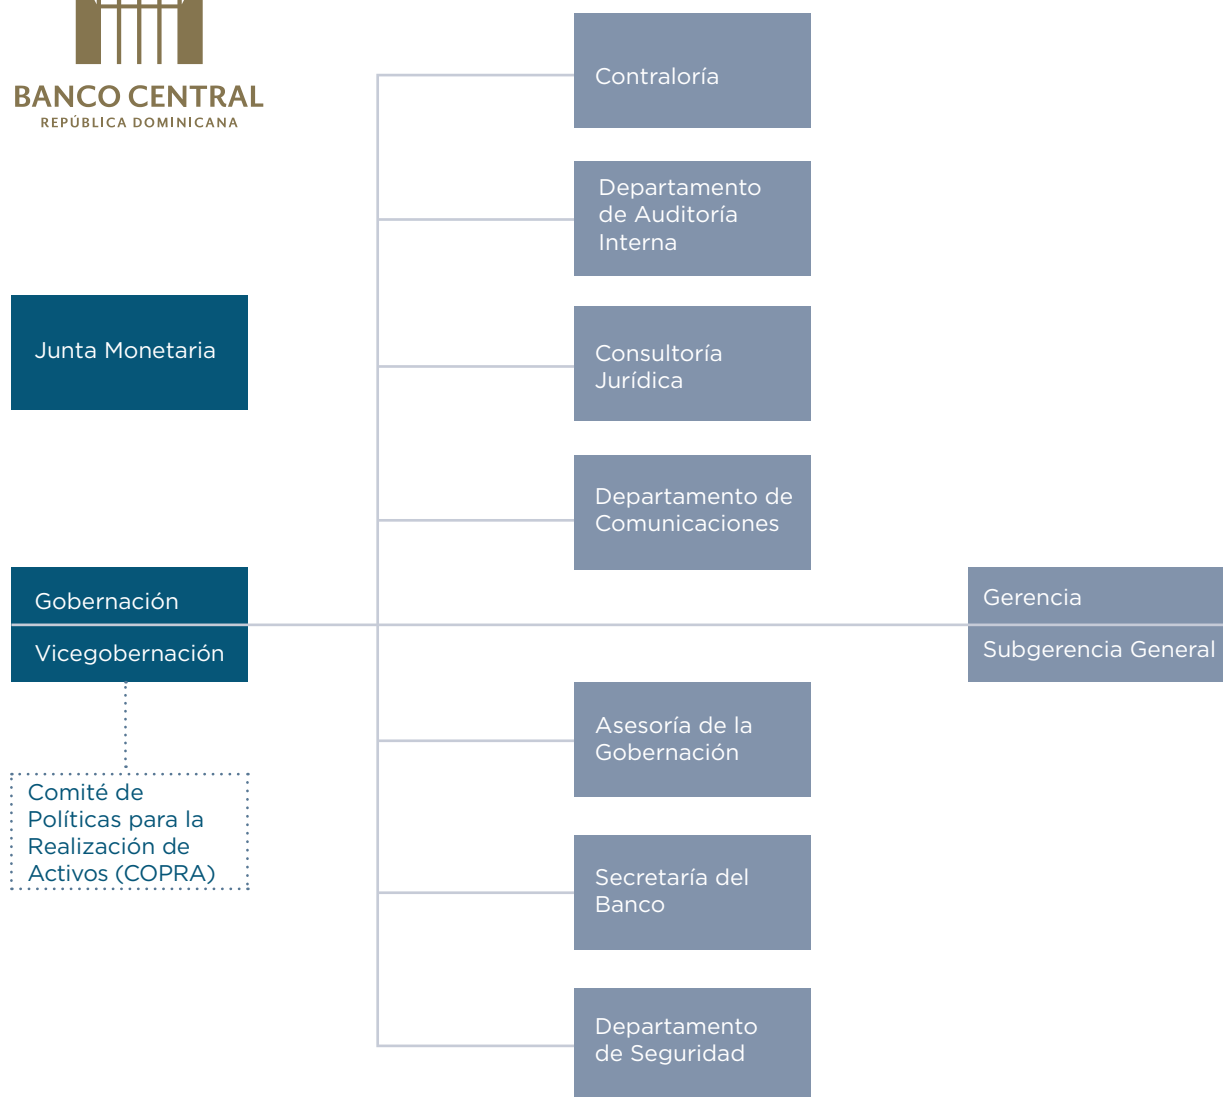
BANCO CENTRAL
REPÚBLICA DOMINICANA

Contraloría

Departamento de Auditoría Interna

Junta Monetaria

Consultoría Jurídica

Departamento de Comunicaciones

Gobernación

Vicegobernación

Gerencia

Subgerencia General

Asesoría de la Gobernación

Comité de Políticas para la Realización de Activos (COPRA)

Secretaría del Banco

Departamento de Seguridad